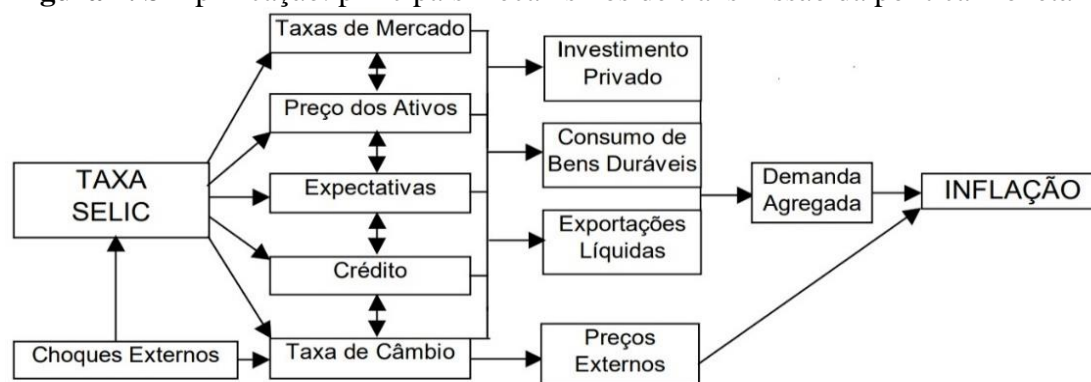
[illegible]

TAXA SELIC

Choques Externos

Taxas de Mercado

Preço dos Ativos

Expectativas

Crédito

Taxa de Câmbio

Investimento Privado

Consumo de Bens Duráveis

Exportações Líquidas

Preços Externos

Demanda Agregada

INFLAÇÃO